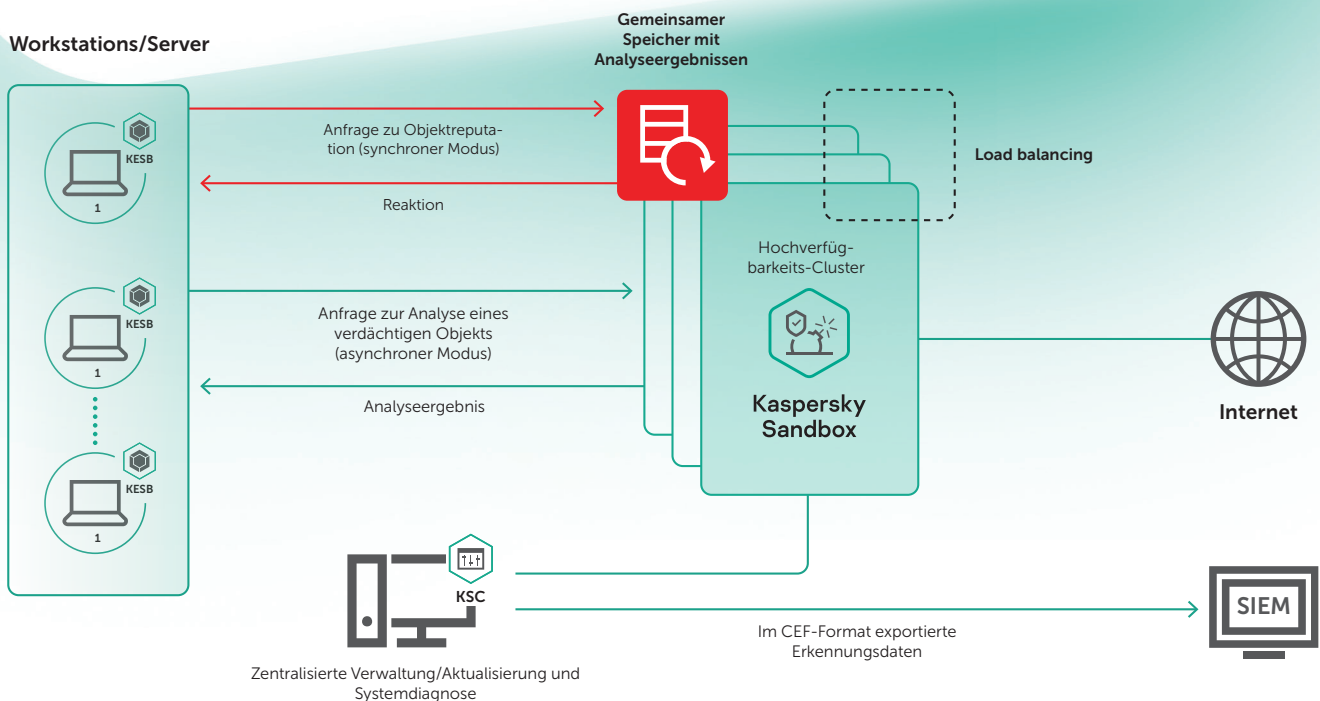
Workstations/Server

KESB
1

KESB
1

KESB
1

Gemeinsamer Speicher mit Analyseergebnissen

Anfrage zu Objektreputation (synchroner Modus)

Reaktion

Load balancing

Hochverfügbarkeits-Cluster

Anfrage zur Analyse eines verdächtigen Objekts (asynchroner Modus)

Analyseergebnis

Kaspersky Sandbox

Internet

KSC

SIEM

Im CEF-Format exportierte Erkennungsdaten

Zentralisierte Verwaltung/Aktualisierung und Systemdiagnose